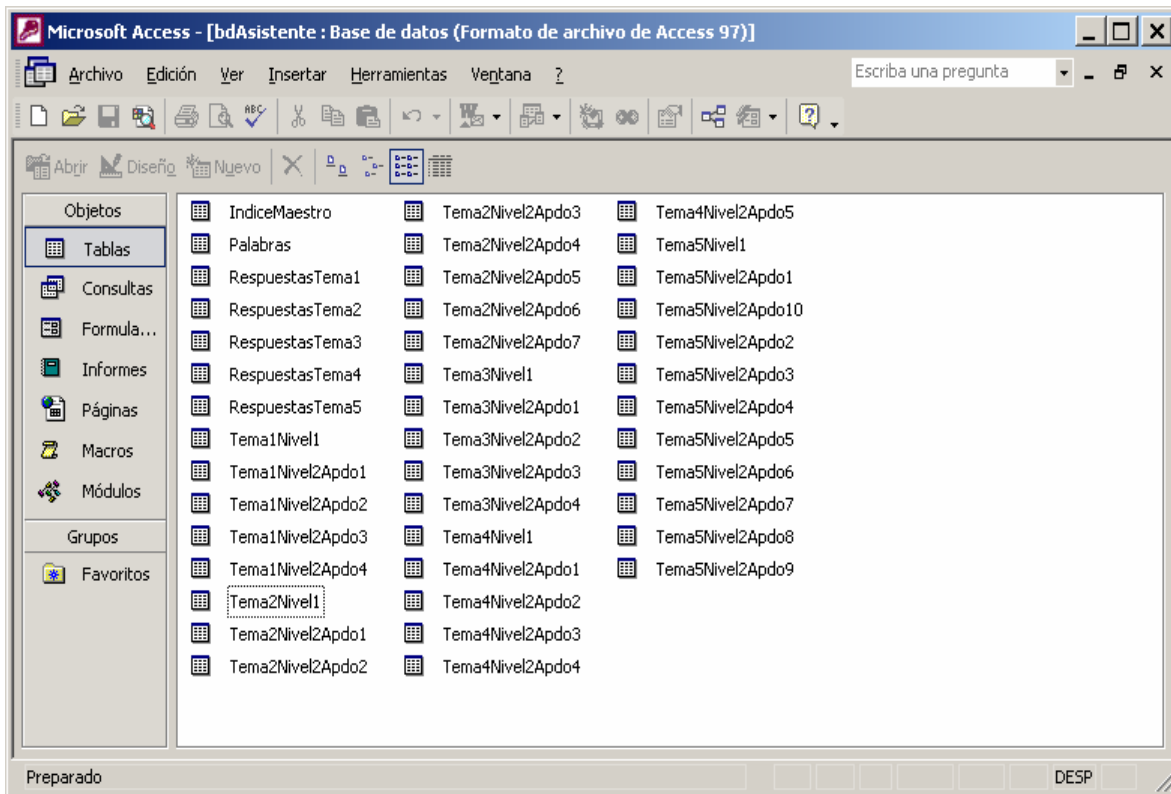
Microsoft Access - [bdAsistente : Base de datos (Formato de archivo de Access 97)]

Archivo Edición Ver Insertar Herramientas Ventana ?

Escriba una pregunta

Abrir Diseño Nuevo

Objetos
Tablas
Consultas
Formula...
Informes
Páginas
Macros
Módulos
Grupos
Favoritos

IndiceMaestro
Palabras
RespuestasTema1
RespuestasTema2
RespuestasTema3
RespuestasTema4
RespuestasTema5
Tema1Nivel1
Tema1Nivel2Apdo1
Tema1Nivel2Apdo2
Tema1Nivel2Apdo3
Tema1Nivel2Apdo4
Tema2Nivel1
Tema2Nivel2Apdo1
Tema2Nivel2Apdo2

Tema2Nivel2Apdo3
Tema2Nivel2Apdo4
Tema2Nivel2Apdo5
Tema2Nivel2Apdo6
Tema2Nivel2Apdo7
Tema3Nivel1
Tema3Nivel2Apdo1
Tema3Nivel2Apdo2
Tema3Nivel2Apdo3
Tema3Nivel2Apdo4
Tema4Nivel1
Tema4Nivel2Apdo1
Tema4Nivel2Apdo2
Tema4Nivel2Apdo3
Tema4Nivel2Apdo4

Tema4Nivel2Apdo5
Tema5Nivel1
Tema5Nivel2Apdo1
Tema5Nivel2Apdo10
Tema5Nivel2Apdo2
Tema5Nivel2Apdo3
Tema5Nivel2Apdo4
Tema5Nivel2Apdo5
Tema5Nivel2Apdo6
Tema5Nivel2Apdo7
Tema5Nivel2Apdo8
Tema5Nivel2Apdo9

Preparado
DESP